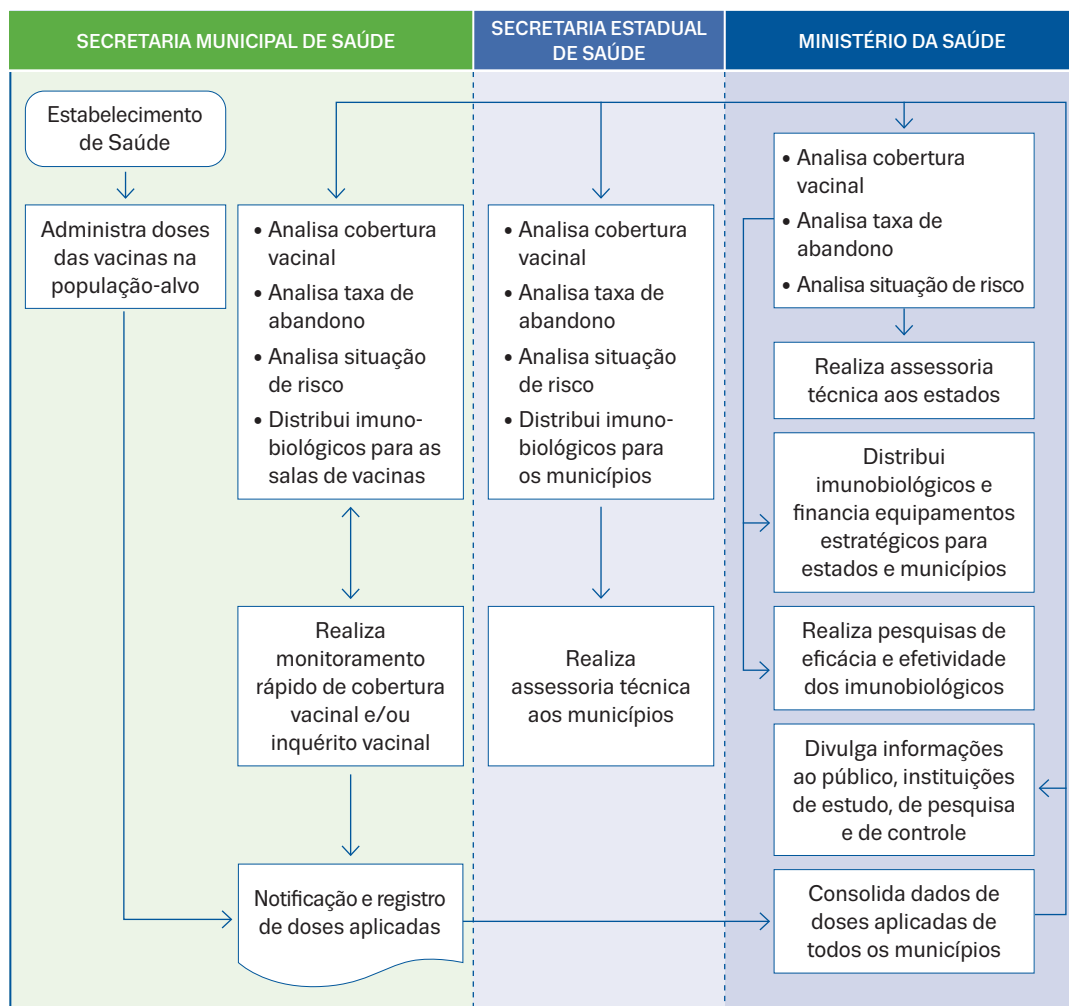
SECRETARIA MUNICIPAL DE SAÚDE

SECRETARIA ESTADUAL DE SAÚDE

MINISTÉRIO DA SAÚDE

Estabelecimento de Saúde

Administra doses das vacinas na população-alvo

• Analisa cobertura vacinal
• Analisa taxa de abandono
• Analisa situação de risco
• Distribui imunobiológicos para as salas de vacinas

Realiza monitoramento rápido de cobertura vacinal e/ou inquérito vacinal

Notificação e registro de doses aplicadas

• Analisa cobertura vacinal
• Analisa taxa de abandono
• Analisa situação de risco
• Distribui imunobiológicos para os municípios

Realiza assessoria técnica aos municípios

• Analisa cobertura vacinal
• Analisa taxa de abandono
• Analisa situação de risco

Realiza assessoria técnica aos estados

Distribui imunobiológicos e financia equipamentos estratégicos para estados e municípios

Realiza pesquisas de eficácia e efetividade dos imunobiológicos

Divulga informações ao público, instituições de estudo, de pesquisa e de controle

Consolida dados de doses aplicadas de todos os municípios